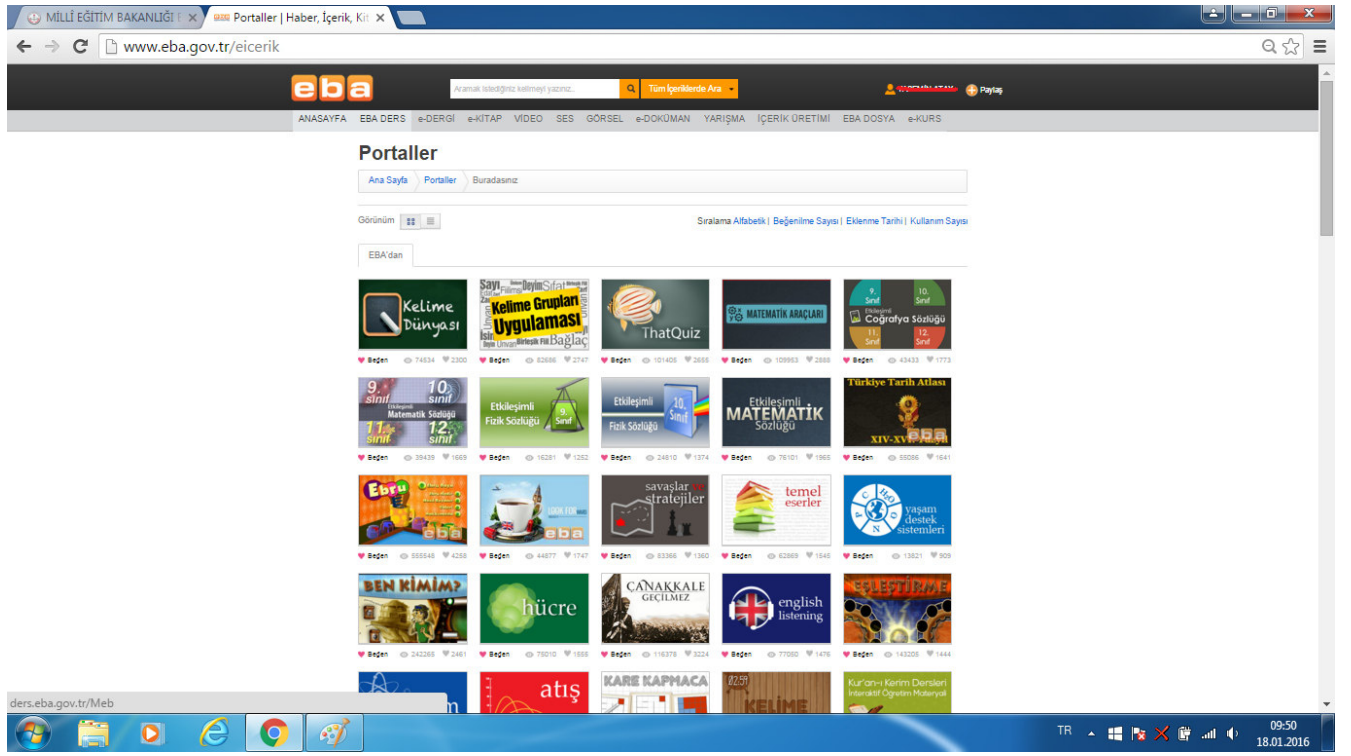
MİLLİ EĞİTİM BAKANLIĞI ×
Portaller | Haber, İçerik, Kit ×

www.eba.gov.tr/eicerik

eba
Aramak istediğiniz kelimeyi yazınız...
Tüm İçeriklerde Ara
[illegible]
Paylaş

ANASAYFA EBA DERS e-DERGİ e-KİTAP VİDEO SES GÖRSEL e-DOKÜMAN YARIŞMA İÇERİK ÜRETİMİ EBA DOSYA e-KURS

Portaller

Ana Sayfa | Portaller | Buradasınız

Görünüm

Sıralama Alfabetik | Beğenilme Sayısı | Eklenme Tarihi | Kullanım Sayısı

EBA'dan

Kelime Dünyası
Beğen 74534 2300

Kelime Grupları Uygulaması
Beğen 82686 2747

ThatQuiz
Beğen 101405 2655

MATEMATİK ARAÇLARI
Beğen 109953 2888

9. Sınıf 10. Sınıf Etkileşimli Coğrafya Sözlüğü 11. Sınıf 12. Sınıf
Beğen 43433 1773

9. sınıf 10. sınıf Etkileşimli Matematik Sözlüğü 11. sınıf 12. sınıf
Beğen 39439 1669

Etkileşimli Fizik Sözlüğü 9. Sınıf
Beğen 16281 1252

Etkileşimli Fizik Sözlüğü 10. Sınıf
Beğen 24610 1374

Etkileşimli MATEMATİK Sözlüğü
Beğen 76101 1965

Türkiye Tarih Atlası XIV-XV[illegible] eba
Beğen 55086 1641

Ebru eba
Beğen 555548 4258

LOOK FOR eba
Beğen 44877 1747

savaşlar ve stratejiler
Beğen 83366 1360

temel eserler
Beğen 62869 1545

yaşam destek sistemleri
Beğen 13821 909

BEN KİMİM?
Beğen 242265 2461

hücre
Beğen 75010 1555

ÇANAKKALE GEÇİLMEZ
Beğen 116378 3224

english listening
Beğen 77050 1476

EŞLEŞTİRME
Beğen 143205 1444

atış

KARE KAPMACA

KELİME

Kur'an-ı Kerim Dersleri İnteraktif Öğretim Materyali

ders.eba.gov.tr/Meb

TR
09:50
18.01.2016